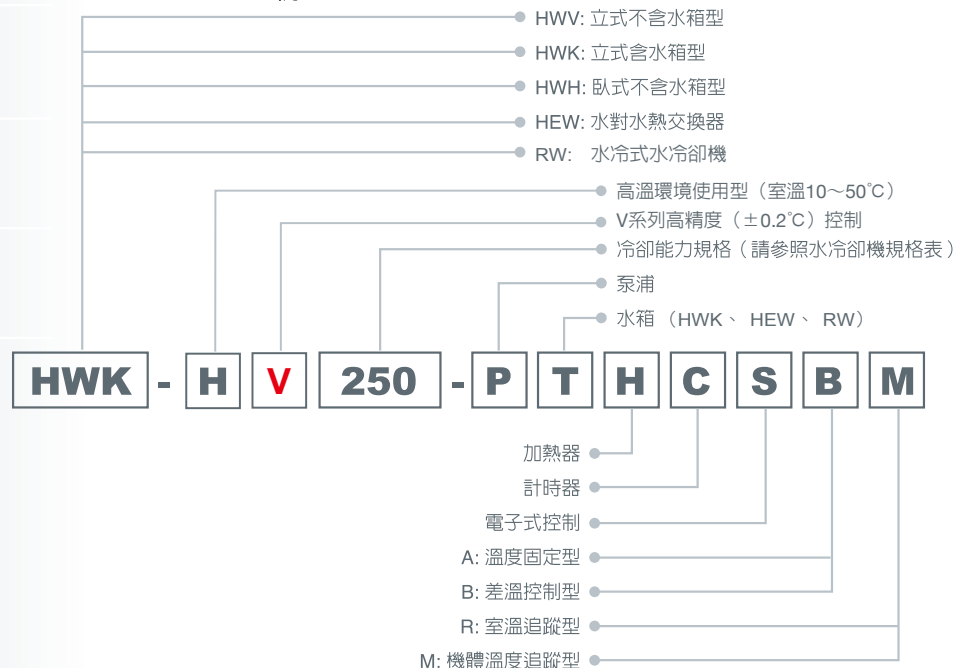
HWV: 立式不含水箱型
HWK: 立式含水箱型
HWH: 臥式不含水箱型
HEW: 水對水熱交換器
RW: 水冷式水冷卻機

高溫環境使用型（室溫10～50˚C）
V系列高精度（±0.2˚C）控制
冷卻能力規格（請參照水冷卻機規格表）
泵浦
水箱 （HWK、 HEW、 RW）

HWK - H V 250 - P T H C S B M

加熱器
計時器
電子式控制
A: 溫度固定型
B: 差溫控制型
R: 室溫追蹤型
M: 機體溫度追蹤型